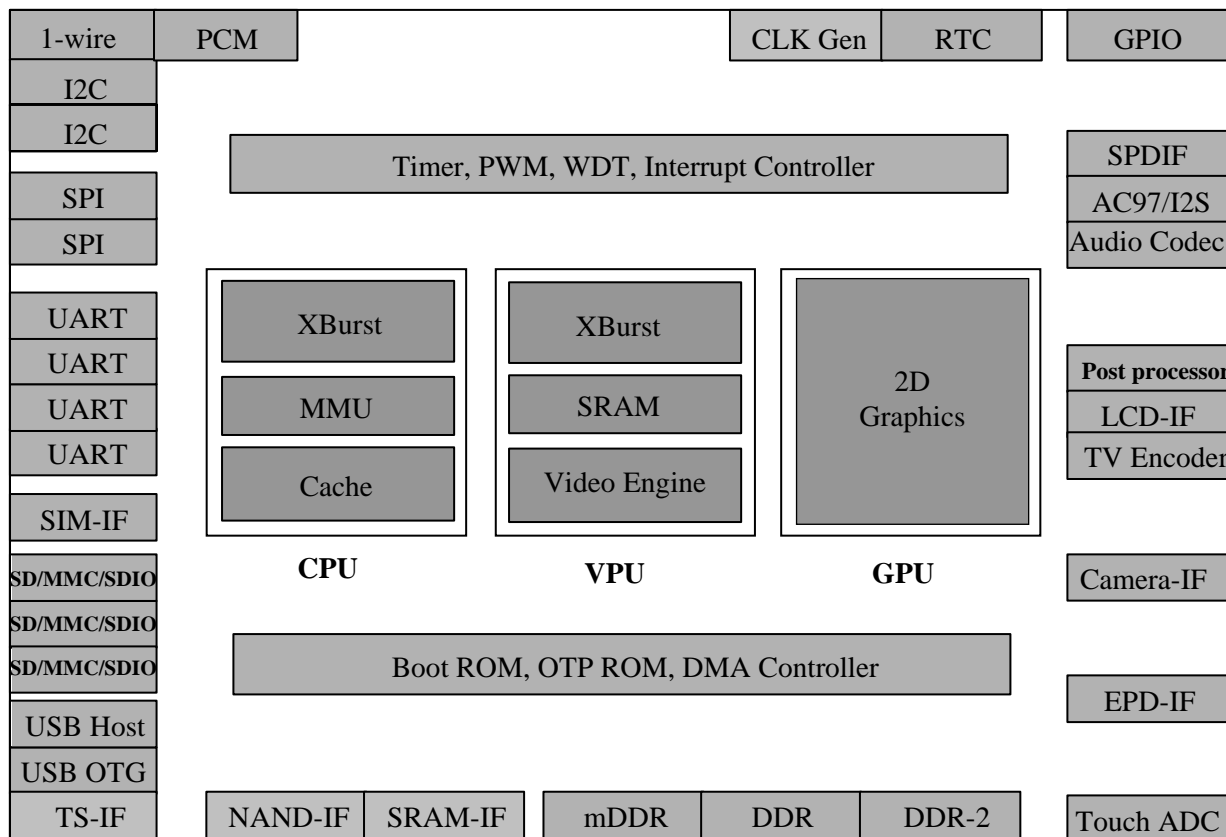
1-wire
PCM
CLK Gen
RTC
GPIO
I2C
I2C
Timer, PWM, WDT, Interrupt Controller
SPDIF
AC97/I2S
Audio Codec
SPI
SPI
UART
UART
UART
UART
SIM-IF
XBurst
MMU
Cache
CPU
XBurst
SRAM
Video Engine
VPU
2D Graphics
GPU
Post processor
LCD-IF
TV Encoder
SD/MMC/SDIO
SD/MMC/SDIO
SD/MMC/SDIO
Camera-IF
Boot ROM, OTP ROM, DMA Controller
EPD-IF
USB Host
USB OTG
TS-IF
NAND-IF
SRAM-IF
mDDR
DDR
DDR-2
Touch ADC